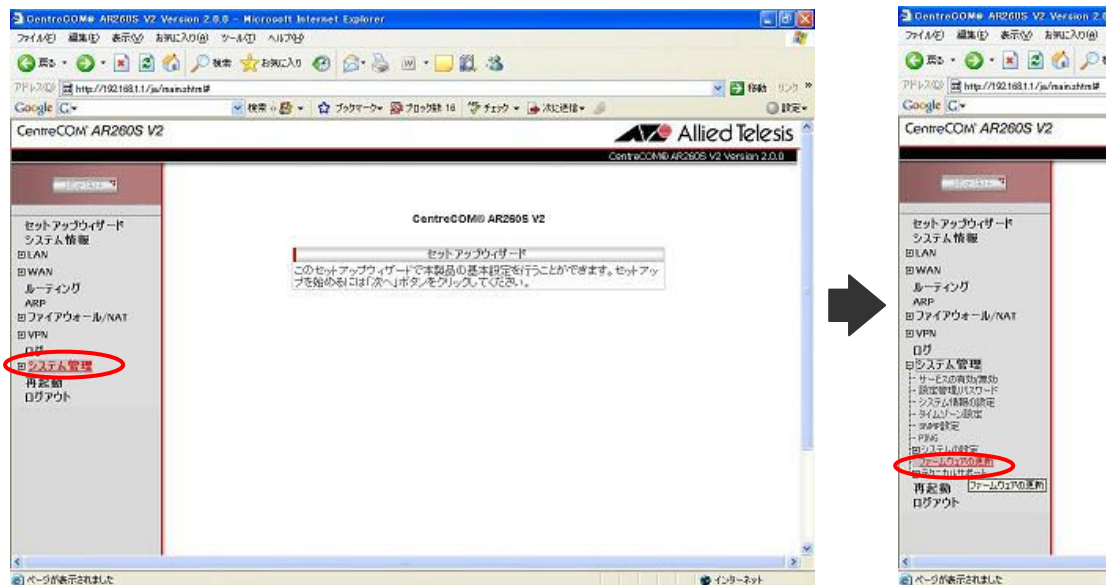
CentreCOM® AR260S V2 Version 2.0.0 - Microsoft Internet Explorer
ファイル(F) 編集(E) 表示(V) お気に入り(A) ツール(T) ヘルプ(H)
戻る 検索 お気に入り
アドレス(D) http://192.168.1.1/ja/mainzhtml#
移動 リンク
Google G- 検索 ブックマーク ブロック数 16 チェック 次に送信
設定
CentreCOM AR260S V2
Allied Telesis
CentreCOM® AR260S V2 Version 2.0.0
セットアップウィザード
システム情報
⊞LAN
⊞WAN
ルーティング
ARP
⊞ファイアウォール/NAT
⊞VPN
ログ
⊞システム管理
再起動
ログアウト
CentreCOM® AR260S V2
セットアップウィザード
このセットアップウィザードで本製品の基本設定を行うことができます。セットアップを始めるには「次へ」ボタンをクリックしてください。
ページが表示されました
インターネット

CentreCOM® AR260S V2 Version 2.0
ファイル(F) 編集(E) 表示(V) お気に入り(A)
アドレス(D) http://192.168.1.1/ja/mainzhtml#
Google G-
CentreCOM AR260S V2
セットアップウィザード
システム情報
⊞LAN
⊞WAN
ルーティング
ARP
⊞ファイアウォール/NAT
⊞VPN
ログ
⊟システム管理
サービスの有効/無効
設定管理パスワード
システム情報の設定
タイムゾーン設定
SNMP設定
PING
⊞システムの設定
ファームウェアの更新
⊞テクニカルサポート
ファームウェアの更新
再起動
ログアウト
ページが表示されました